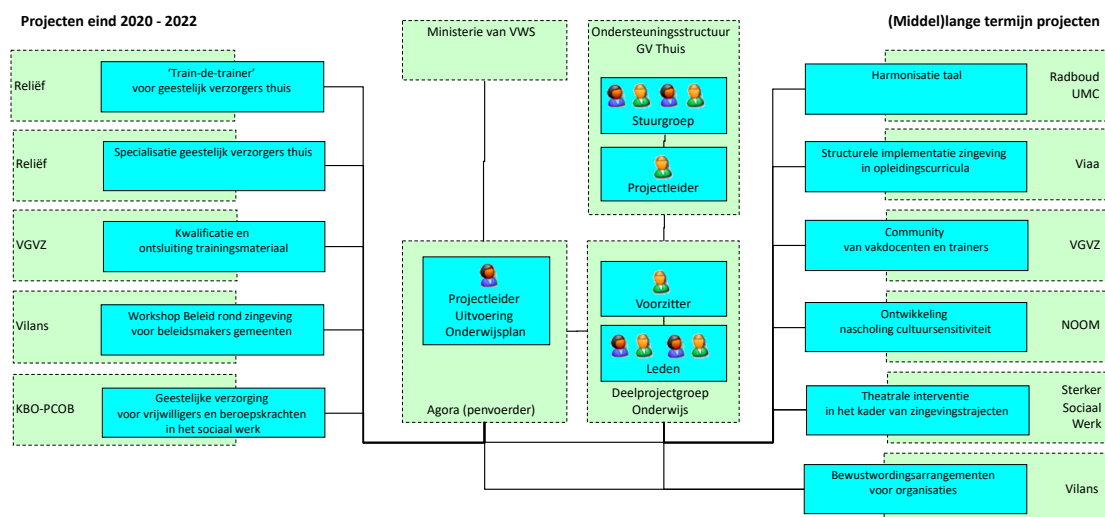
Projecten eind 2020 - 2022

(Middel)lange termijn projecten

Ministerie van VWS

Ondersteuningsstructuur GV Thuis

Stuurgroep

Projectleider

Reliëf
'Train-de-trainer' voor geestelijk verzorgers thuis

Reliëf
Specialisatie geestelijk verzorgers thuis

VGVZ
Kwalificatie en ontsluiting trainingsmateriaal

Vilans
Workshop Beleid rond zingeving voor beleidsmakers gemeenten

KBO-PCOB
Geestelijke verzorging voor vrijwilligers en beroepskrachten in het sociaal werk

Projectleider Uitvoering Onderwijsplan

Agora (penvoerder)

Voorzitter

Leden

Deelprojectgroep Onderwijs

Harmonisatie taal
Radboud UMC

Structurele implementatie zingeving in opleidingscurricula
Viaa

Community van vakdocenten en trainers
VGVZ

Ontwikkeling nascholing cultuursensitiviteit
NOOM

Theatrale interventie in het kader van zingevingstrajecten
Sterker Sociaal Werk

Bewustwordingsarrangementen voor organisaties
Vilans